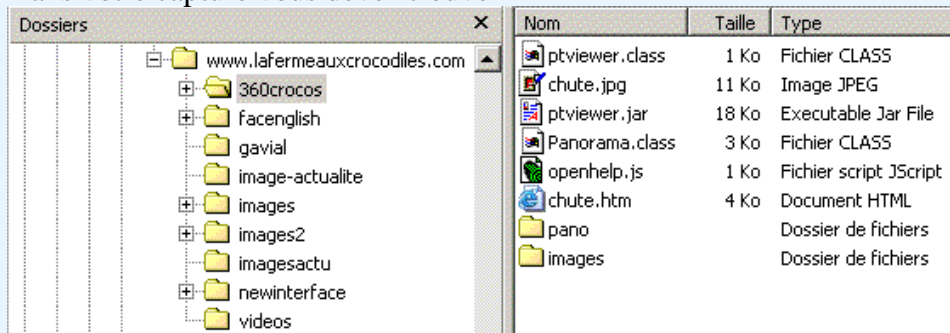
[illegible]

Dossiers ×

www.lafermeauxcrocodiles.com
360crocos
facenglish
gavial
image-actualite
images
images2
imagesactu
newinterface
videos

| Nom | Taille | Type |
|---|---|---|
| ptviewer.class | 1 Ko | Fichier CLASS |
| chute.jpg | 11 Ko | Image JPEG |
| ptviewer.jar | 18 Ko | Executable Jar File |
| Panorama.class | 3 Ko | Fichier CLASS |
| openhelp.js | 1 Ko | Fichier script JScript |
| chute.htm | 4 Ko | Document HTML |
| pano | | Dossier de fichiers |
| images | | Dossier de fichiers |